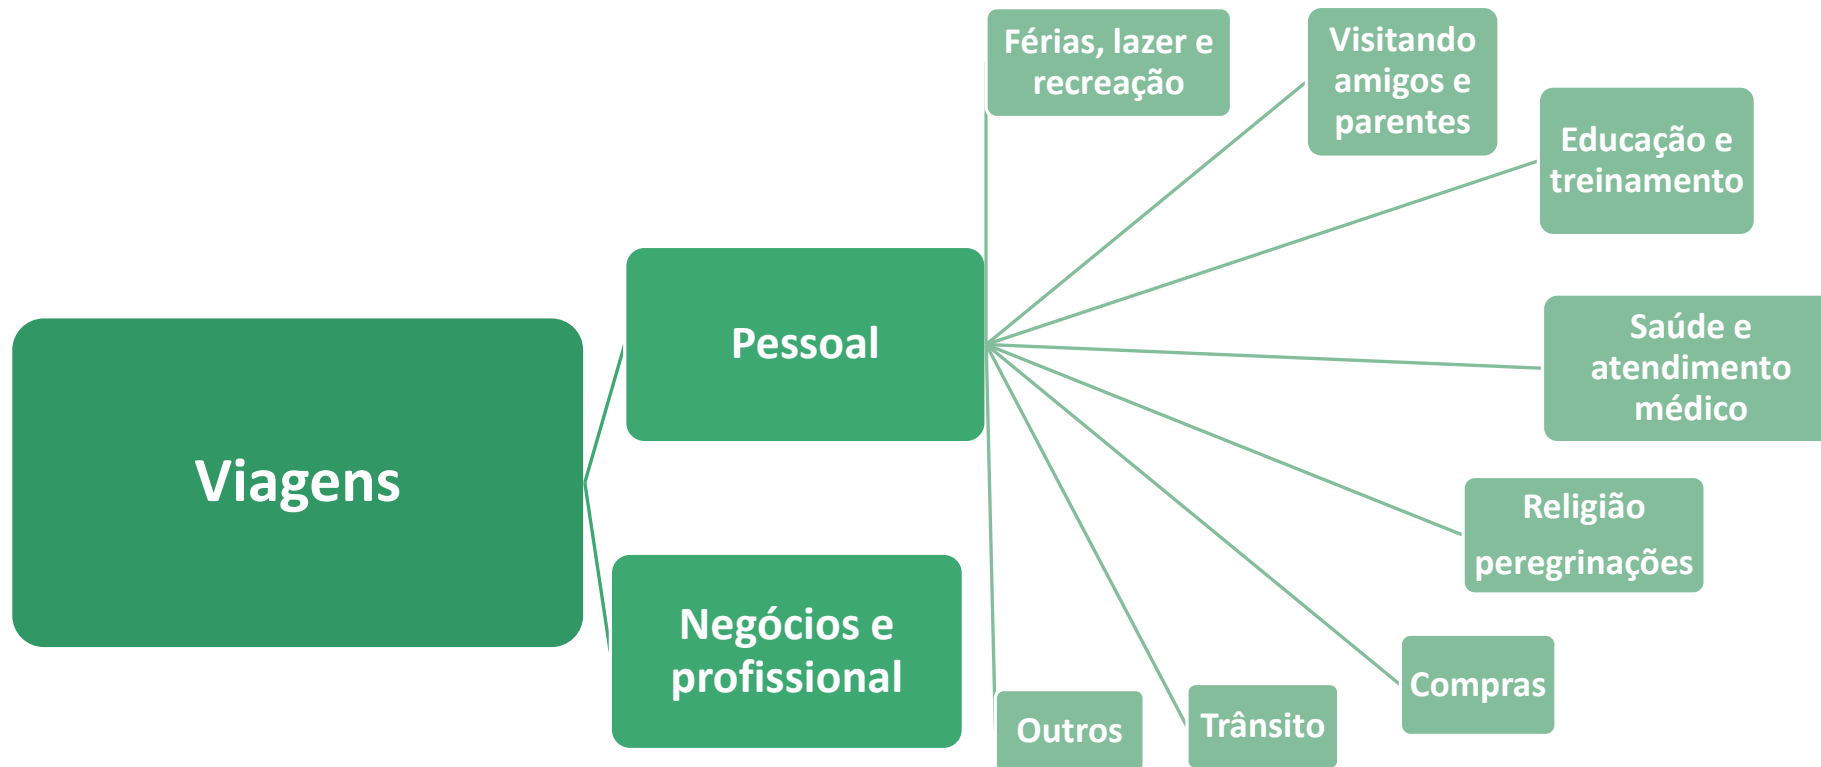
Viagens

Pessoal

Negócios e profissional

Férias, lazer e recreação

Visitando amigos e parentes

Educação e treinamento

Saúde e atendimento médico

Religião peregrinações

Compras

Trânsito

Outros